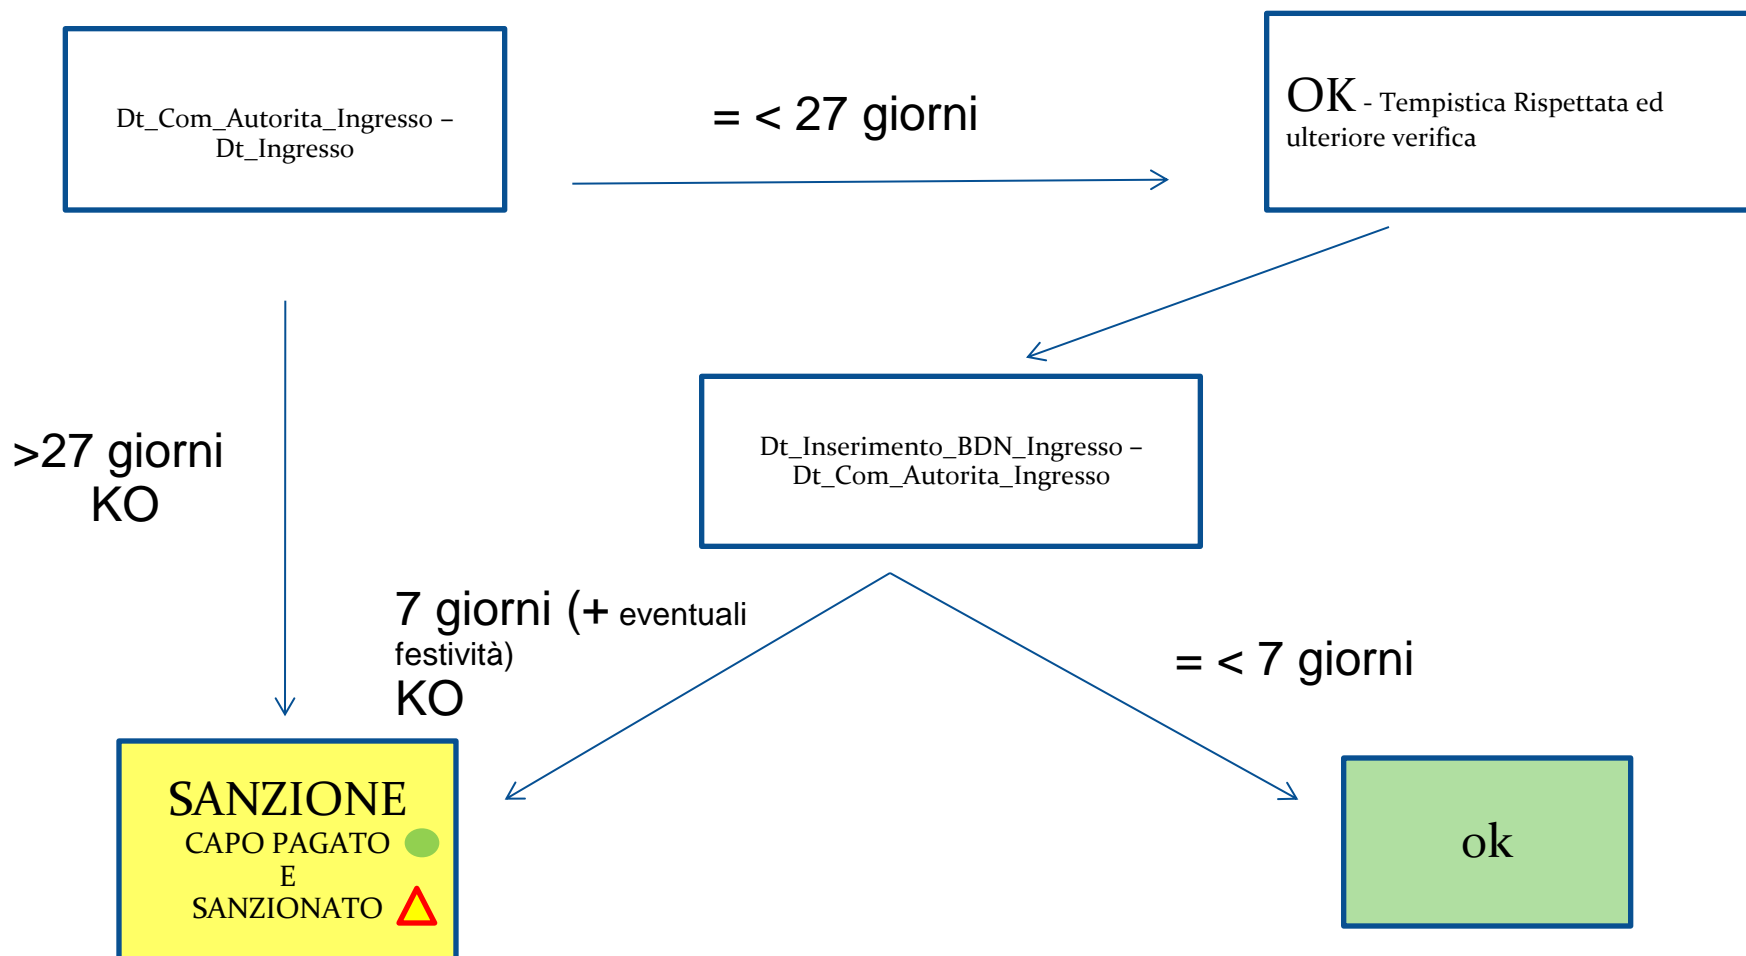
Dt_Com_Autorita_Ingresso – Dt_Ingresso

= < 27 giorni

OK - Tempistica Rispettata ed ulteriore verifica

Dt_Inserimento_BDN_Ingresso – Dt_Com_Autorita_Ingresso

>27 giorni
KO

7 giorni (+ eventuali festività)
KO

= < 7 giorni

SANZIONE
CAPO PAGATO
E
SANZIONATO

ok